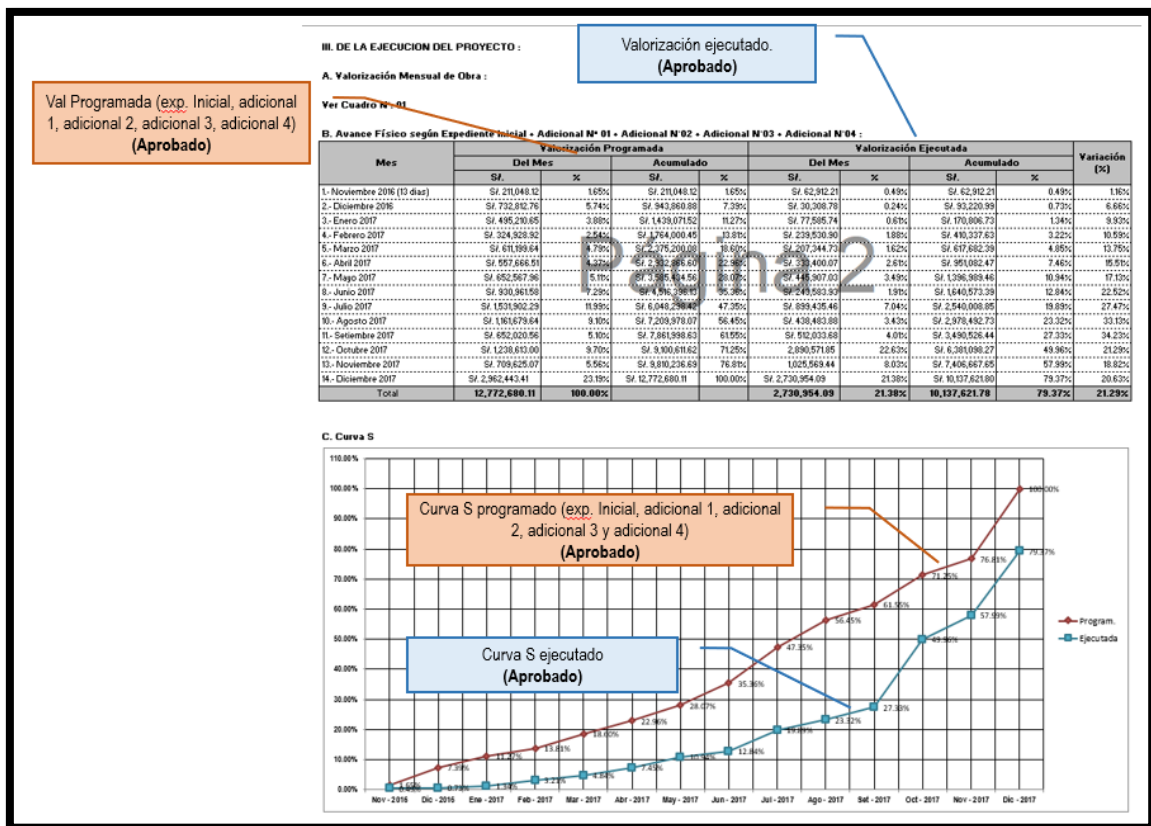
III. DE LA EJECUCION DEL PROYECTO :

Valorización ejecutado.
(Aprobado)

A. Valorización Mensual de Obra :

Val Programada (exp. Inicial, adicional 1, adicional 2, adicional 3, adicional 4)
(Aprobado)

Ver Cuadro N° 01

B. Avance Físico según Expediente Inicial + Adicional N° 01 + Adicional N°02 + Adicional N°03 + Adicional N°04 :

| Mes | Valorización Programada Del Mes S/. | % | Acumulado S/. | % | Valorización Ejecutada Del Mes S/. | % | Acumulado S/. | % | Variación (%) |
|---|---|---|---|---|---|---|---|---|---|
| 1.- Noviembre 2016 (13 días) | S/. 211,048.12 | 1.65% | S/. 211,048.12 | 1.65% | S/. 62,912.21 | 0.49% | S/. 62,912.21 | 0.49% | 1.16% |
| 2.- Diciembre 2016 | S/. 732,812.76 | 5.74% | S/. 943,860.88 | 7.39% | S/. 30,308.78 | 0.24% | S/. 93,220.99 | 0.73% | 6.66% |
| 3.- Enero 2017 | S/. 495,210.65 | 3.88% | S/. 1,439,071.52 | 11.27% | S/. 77,585.74 | 0.61% | S/. 170,806.73 | 1.34% | 9.93% |
| 4.- Febrero 2017 | S/. 324,928.92 | 2.54% | S/. 1,764,000.45 | 13.81% | S/. 239,530.90 | 1.88% | S/. 410,337.63 | 3.22% | 10.59% |
| 5.- Marzo 2017 | S/. 611,199.64 | 4.79% | S/. 2,375,200.08 | 18.60% | S/. 207,344.73 | 1.62% | S/. 617,682.39 | 4.85% | 13.75% |
| 6.- Abril 2017 | S/. 557,666.51 | 4.37% | S/. 2,932,866.60 | 22.96% | S/. 333,400.07 | 2.61% | S/. 951,082.47 | 7.46% | 15.51% |
| 7.- Mayo 2017 | S/. 652,567.96 | 5.11% | S/. 3,585,434.56 | 28.07% | S/. 445,907.03 | 3.49% | S/. 1,396,989.46 | 10.94% | 17.13% |
| 8.- Junio 2017 | S/. 930,961.58 | 7.29% | S/. 4,516,396.13 | 35.36% | S/. 243,583.93 | 1.91% | S/. 1,640,573.39 | 12.84% | 22.52% |
| 9.- Julio 2017 | S/. 1,531,902.29 | 11.99% | S/. 6,048,298.42 | 47.35% | S/. 899,435.46 | 7.04% | S/. 2,540,008.85 | 19.89% | 27.47% |
| 10.- Agosto 2017 | S/. 1,161,679.64 | 9.10% | S/. 7,209,978.07 | 56.45% | S/. 438,483.88 | 3.43% | S/. 2,978,492.73 | 23.32% | 33.13% |
| 11.- Setiembre 2017 | S/. 652,020.56 | 5.10% | S/. 7,861,998.63 | 61.55% | S/. 512,033.68 | 4.01% | S/. 3,490,526.44 | 27.33% | 34.23% |
| 12.- Octubre 2017 | S/. 1,238,613.00 | 9.70% | S/. 9,100,611.62 | 71.25% | 2,890,571.85 | 22.63% | S/. 6,381,098.27 | 49.96% | 21.29% |
| 13.- Noviembre 2017 | S/. 709,625.07 | 5.56% | S/. 9,810,236.69 | 76.81% | 1,025,569.44 | 8.03% | S/. 7,406,667.65 | 57.99% | 18.82% |
| 14.- Diciembre 2017 | S/. 2,962,443.41 | 23.19% | S/. 12,772,680.11 | 100.00% | S/. 2,730,954.09 | 21.38% | S/. 10,137,621.80 | 79.37% | 20.63% |
| Total | 12,772,680.11 | 100.00% | | | 2,730,954.09 | 21.38% | 10,137,621.78 | 79.37% | 21.29% |

Página 2

C. Curva S

Curva S programado (exp. Inicial, adicional 1, adicional 2, adicional 3 y adicional 4)
(Aprobado)

Curva S ejecutado
(Aprobado)

110.00%
100.00%
90.00%
80.00%
70.00%
60.00%
50.00%
40.00%
30.00%
20.00%
10.00%
0.00%

1.65% 7.39% 11.27% 13.81% 18.60% 22.96% 28.07% 35.36% 47.35% 56.45% 61.55% 71.25% 76.81% 100.00%
0.49% 0.73% 1.34% 3.22% 4.85% 7.46% 10.94% 12.84% 19.89% 23.32% 27.33% 49.96% 57.99% 79.37%

Nov - 2016 Dic - 2016 Ene - 2017 Feb - 2017 Mar - 2017 Abr - 2017 May - 2017 Jun - 2017 Jul - 2017 Ago - 2017 Set - 2017 Oct - 2017 Nov - 2017 Dic - 2017

Program.
Ejecutada